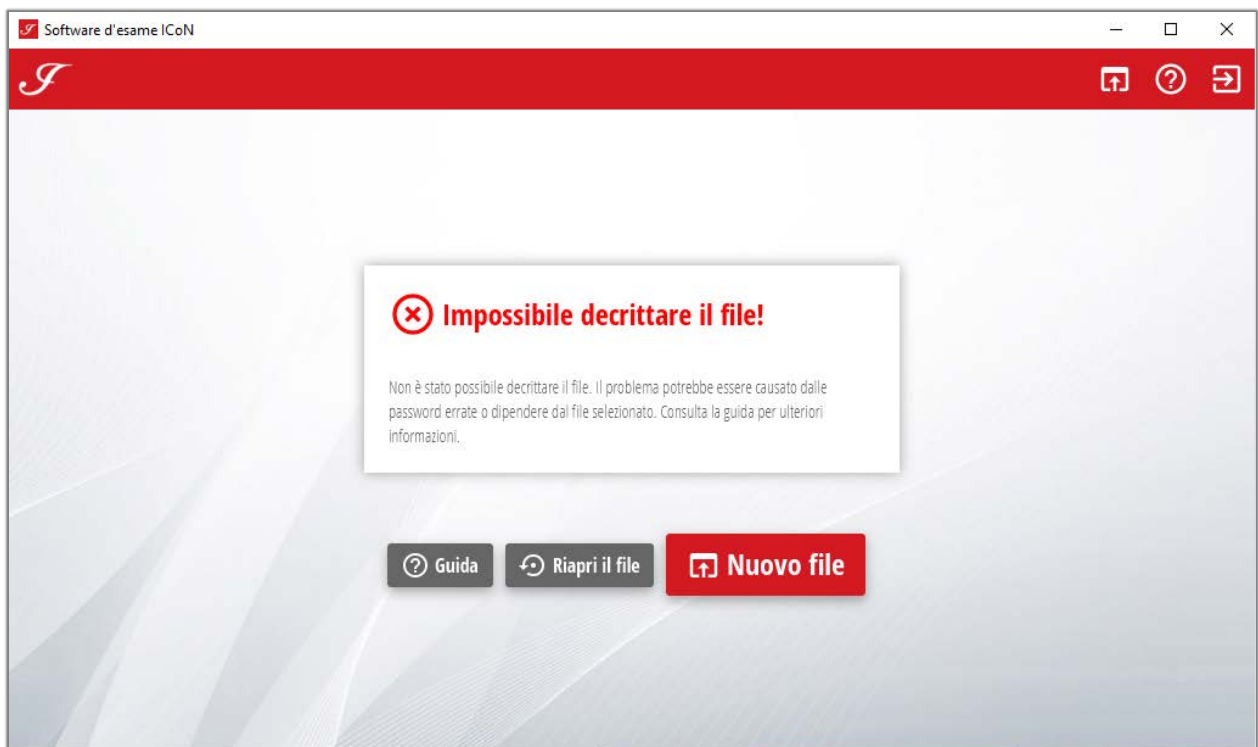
Software d'esame ICoN

Impossibile decrittare il file!

Non è stato possibile decrittare il file. Il problema potrebbe essere causato dalle password errate o dipendere dal file selezionato. Consulta la guida per ulteriori informazioni.

Guida

Riapri il file

Nuovo file